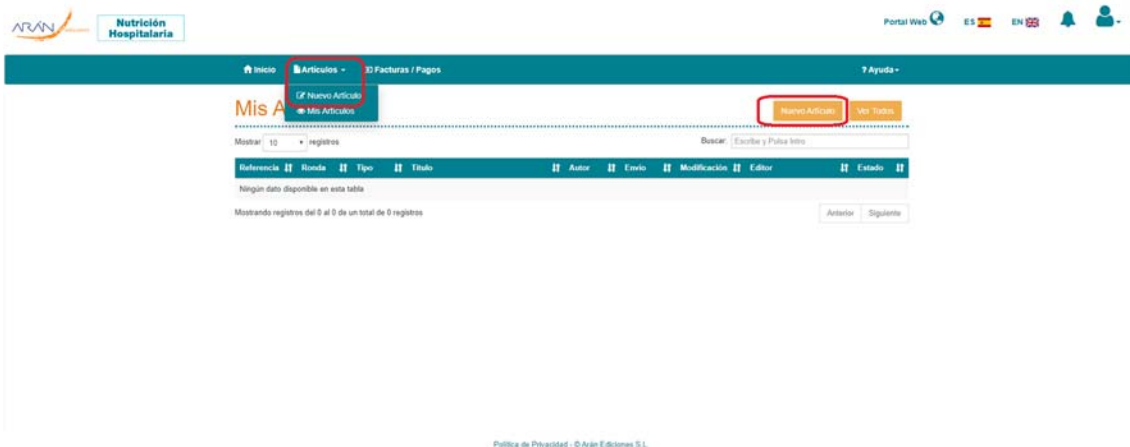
ARÁN Nutrición Hospitalaria

Portal Web ES EN

Inicio Artículos Facturas / Pagos ? Ayuda

Nuevo Artículo
Mis Artículos

Mis A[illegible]

Nuevo Artículo Ver Todos

Mostrar 10 registros Buscar: Escribe y Pulsa Intro

| Referencia | Ronda | Tipo | Título | Autor | Envío | Modificación | Editor | Estado |
|---|---|---|---|---|---|---|---|---|
| Ningún dato disponible en esta tabla | | | | | | | | |

Mostrando registros del 0 al 0 de un total de 0 registros

Anterior Siguiente

Política de Privacidad - © Arán Ediciones S.L.